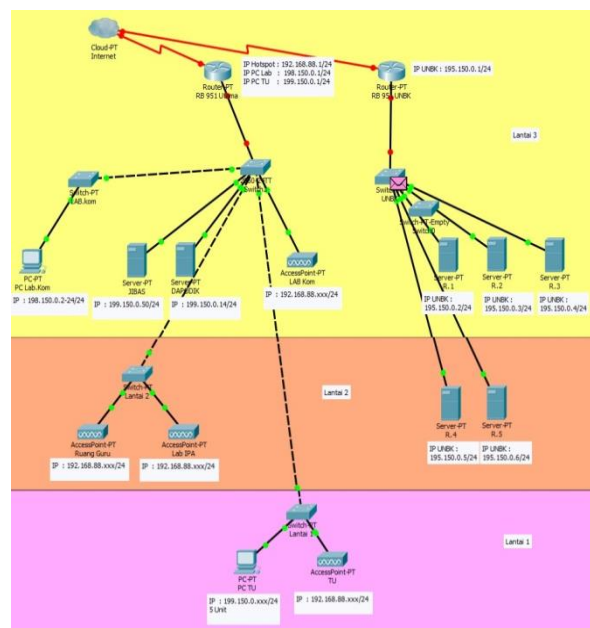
Cloud-PT
Internet

Router-PT
RB 951 Utama

IP Hotspot : 192.168.88.1/24
IP PC Lab : 198.150.0.1/24
IP PC TU : 199.150.0.1/24

Router-PT
RB 951 UNBK

IP UNBK : 195.150.0.1/24

Lantai 3

Switch-PT
LAB.kom

Switch-PT
Switch

Switch-PT
UNBK

Switch-PT-Empty
Switch

PC-PT
PC Lab.Kom

IP : 198.150.0.2-24/24

Server-PT
JIBAS

IP : 199.150.0.30/24

Server-PT
DAPODIK

IP : 199.150.0.14/24

AccessPoint-PT
LAB Kom

IP : 192.168.88.xxx/24

Server-PT
R.1

IP UNBK : 195.150.0.2/24

Server-PT
R.2

IP UNBK : 195.150.0.3/24

Server-PT
R.3

IP UNBK : 195.150.0.4/24

Lantai 2

Switch-PT
Lantai 2

AccessPoint-PT
Ruang Guru

IP : 192.168.88.xxx/24

AccessPoint-PT
Lab IPA

IP : 192.168.88.xxx/24

Server-PT
R.4

IP UNBK : 195.150.0.5/24

Server-PT
R.5

IP UNBK : 195.150.0.6/24

Lantai 1

Switch-PT
Lantai

PC-PT
PC TU

IP : 199.150.0.xxx/24
5 Unit

AccessPoint-PT
TU

IP : 192.168.88.xxx/24